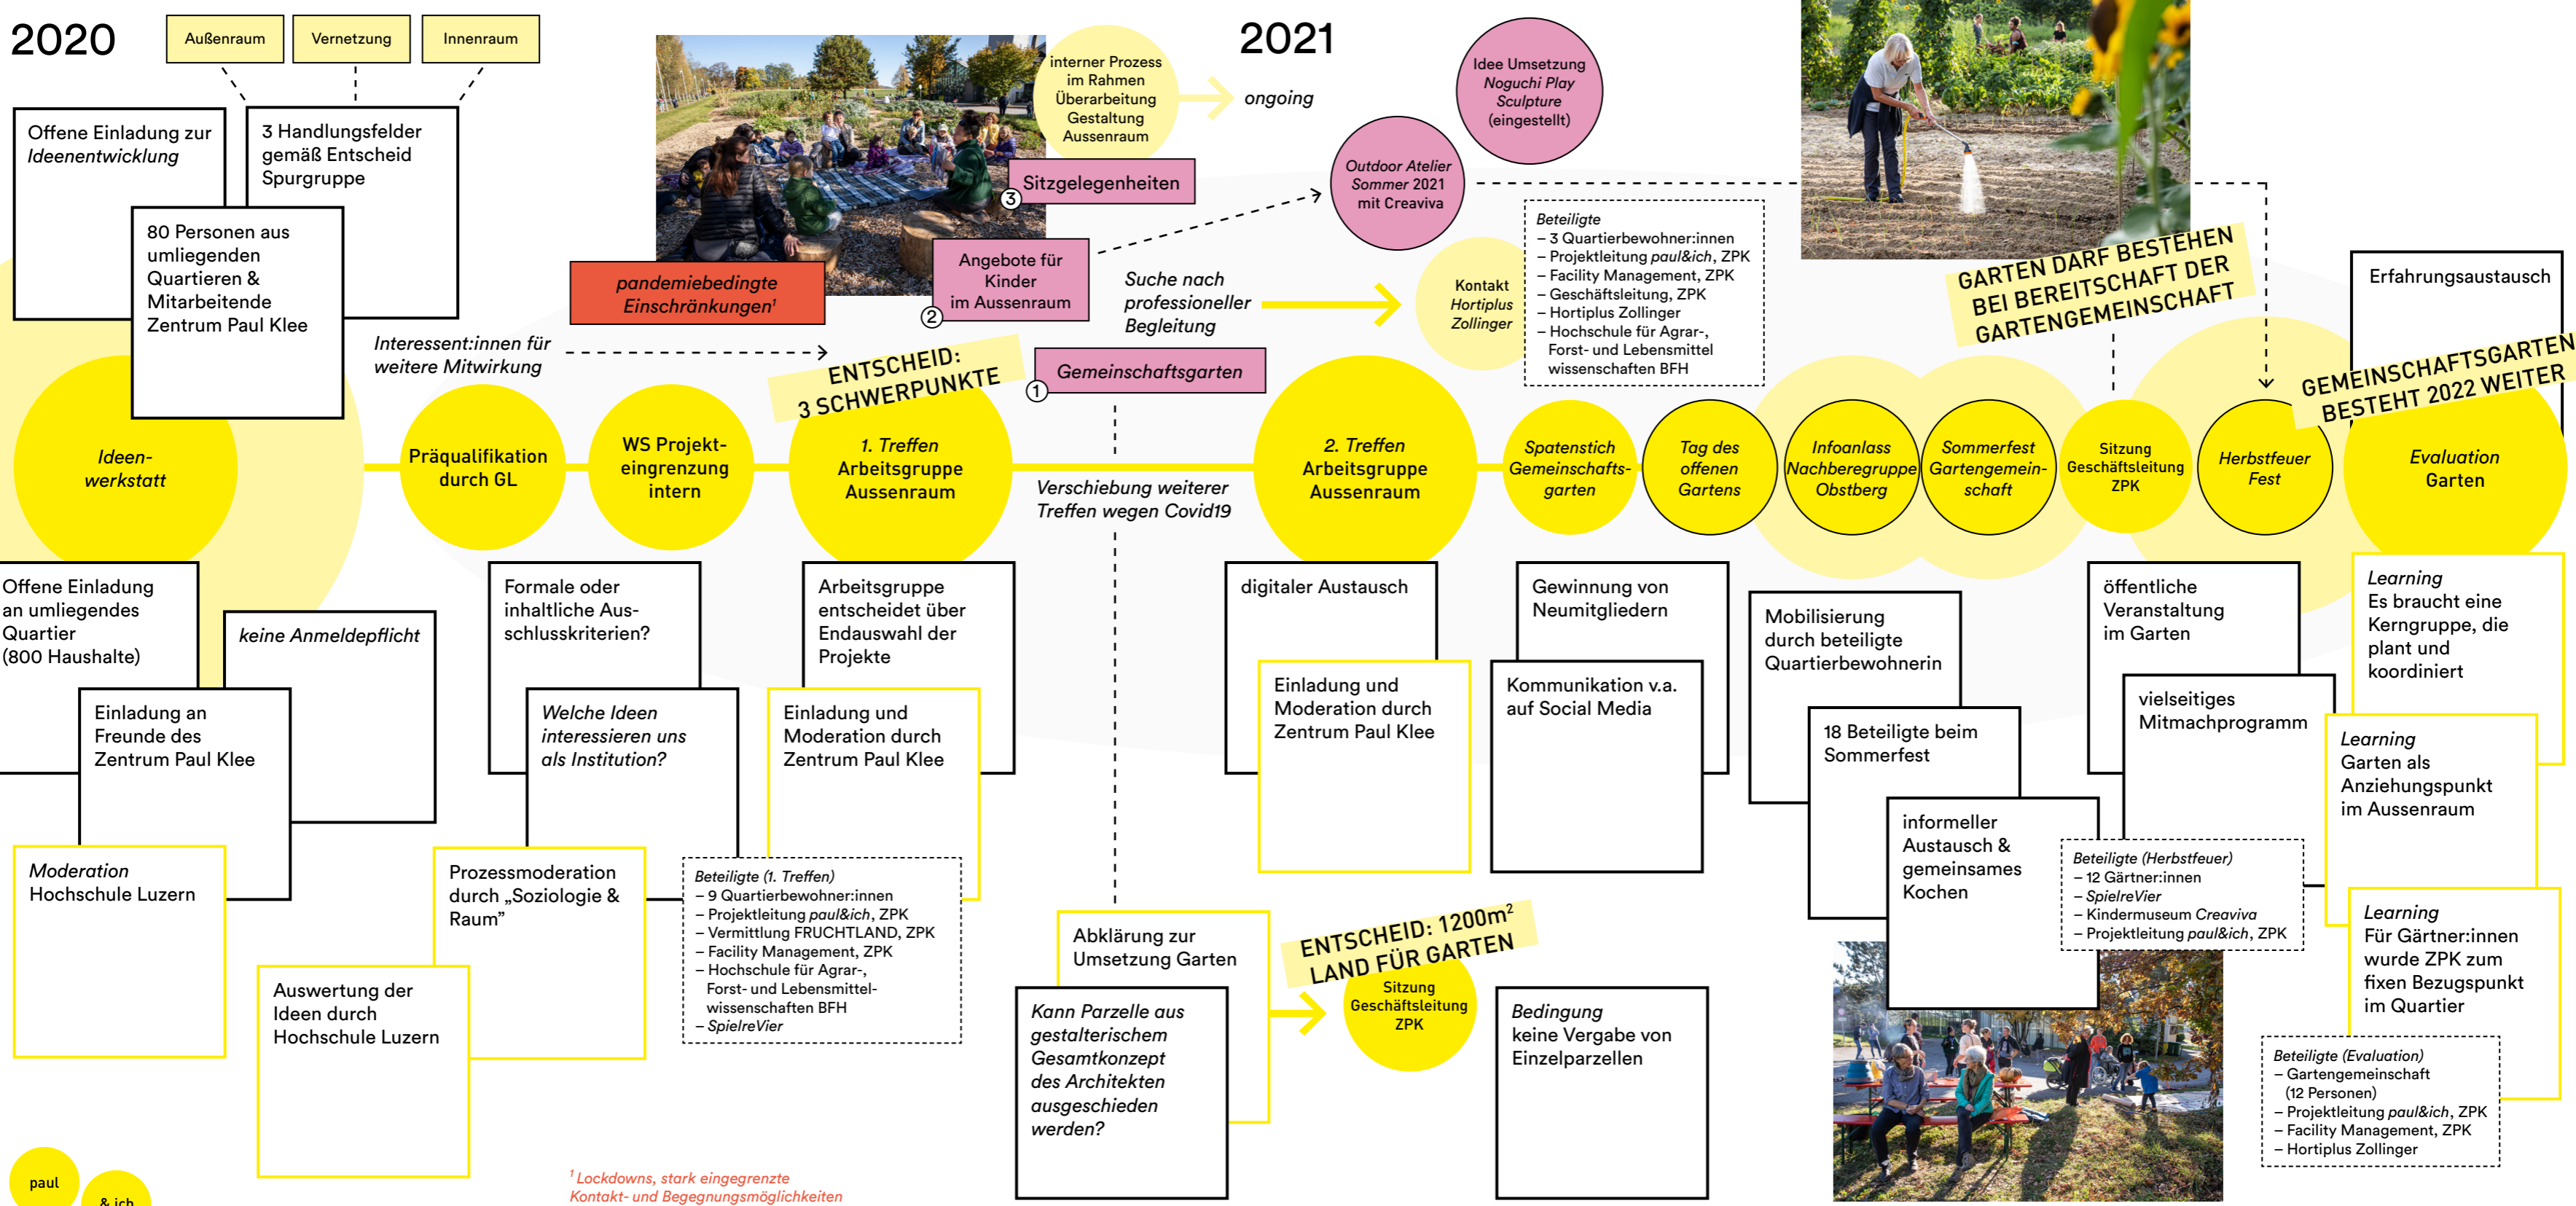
2020

Außenraum

Vernetzung

Innenraum

Offene Einladung zur Ideenentwicklung

3 Handlungsfelder gemäß Entscheid Spurgruppe

80 Personen aus umliegenden Quartieren & Mitarbeitende Zentrum Paul Klee

pandemiebedingte Einschränkungen$^1$

③ Sitzgelegenheiten

interner Prozess im Rahmen Überarbeitung Gestaltung Aussenraum

ongoing

2021

Idee Umsetzung Noguchi Play Sculpture (eingestellt)

Outdoor Atelier Sommer 2021 mit Creaviva

Angebote für Kinder im Aussenraum ②

Suche nach professioneller Begleitung

Kontakt Hortiplus Zollinger

Beteiligte
– 3 Quartierbewohner:innen
– Projektleitung paul&ich, ZPK
– Facility Management, ZPK
– Geschäftsleitung, ZPK
– Hortiplus Zollinger
– Hochschule für Agrar-, Forst- und Lebensmittel wissenschaften BFH

GARTEN DARF BESTEHEN BEI BEREITSCHAFT DER GARTENGEMEINSCHAFT

Erfahrungsaustausch

GEMEINSCHAFTSGARTEN BESTEHT 2022 WEITER

Interessent:innen für weitere Mitwirkung

ENTSCHEID: 3 SCHWERPUNKTE

Gemeinschaftsgarten ①

Ideen-werkstatt

Präqualifikation durch GL

WS Projekt-eingrenzung intern

1. Treffen Arbeitsgruppe Aussenraum

Verschiebung weiterer Treffen wegen Covid19

2. Treffen Arbeitsgruppe Aussenraum

Spatenstich Gemeinschafts-garten

Tag des offenen Gartens

Infoanlass Nachberegruppe Obstberg

Sommerfest Gartengemein-schaft

Sitzung Geschäftsleitung ZPK

Herbstfeuer Fest

Evaluation Garten

Offene Einladung an umliegendes Quartier (800 Haushalte)

keine Anmeldepflicht

Einladung an Freunde des Zentrum Paul Klee

Moderation Hochschule Luzern

Formale oder inhaltliche Aus-schlusskriterien?

Welche Ideen interessieren uns als Institution?

Prozessmoderation durch „Soziologie & Raum"

Auswertung der Ideen durch Hochschule Luzern

Arbeitsgruppe entscheidet über Endauswahl der Projekte

Einladung und Moderation durch Zentrum Paul Klee

Beteiligte (1. Treffen)
– 9 Quartierbewohner:innen
– Projektleitung paul&ich, ZPK
– Vermittlung FRUCHTLAND, ZPK
– Facility Management, ZPK
– Hochschule für Agrar-, Forst- und Lebensmittel-wissenschaften BFH
– SpielreVier

digitaler Austausch

Einladung und Moderation durch Zentrum Paul Klee

Abklärung zur Umsetzung Garten

Kann Parzelle aus gestalterischem Gesamtkonzept des Architekten ausgeschieden werden?

ENTSCHEID: 1200m$^2$ LAND FÜR GARTEN

Sitzung Geschäftsleitung ZPK

Gewinnung von Neumitgliedern

Kommunikation v.a. auf Social Media

Bedingung keine Vergabe von Einzelparzellen

Mobilisierung durch beteiligte Quartierbewohnerin

18 Beteiligte beim Sommerfest

informeller Austausch & gemeinsames Kochen

öffentliche Veranstaltung im Garten

vielseitiges Mitmachprogramm

Beteiligte (Herbstfeuer)
– 12 Gärtner:innen
– SpielreVier
– Kindermuseum Creaviva
– Projektleitung paul&ich, ZPK

Learning
Es braucht eine Kerngruppe, die plant und koordiniert

Learning
Garten als Anziehungspunkt im Aussenraum

Learning
Für Gärtner:innen wurde ZPK zum fixen Bezugspunkt im Quartier

Beteiligte (Evaluation)
– Gartengemeinschaft (12 Personen)
– Projektleitung paul&ich, ZPK
– Facility Management, ZPK
– Hortiplus Zollinger

$^1$ Lockdowns, stark eingegrenzte Kontakt- und Begegnungsmöglichkeiten

paul

& ich